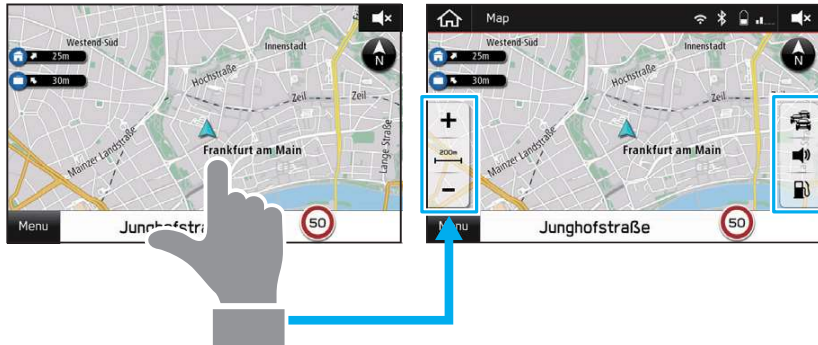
Westend-Süd
Innenstadt
25m
30m
Hochstraße
Zeil
Zeil
Mainzer Landstraße
Frankfurt am Main
Lange Straße
Menu
Junghofstra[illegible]
50

Map
Westend-Süd
Innenstadt
25m
30m
Hochstraße
Zeil
Zeil
+
200m
−
Frankfurt am Main
M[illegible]nu
Junghofstraße
50